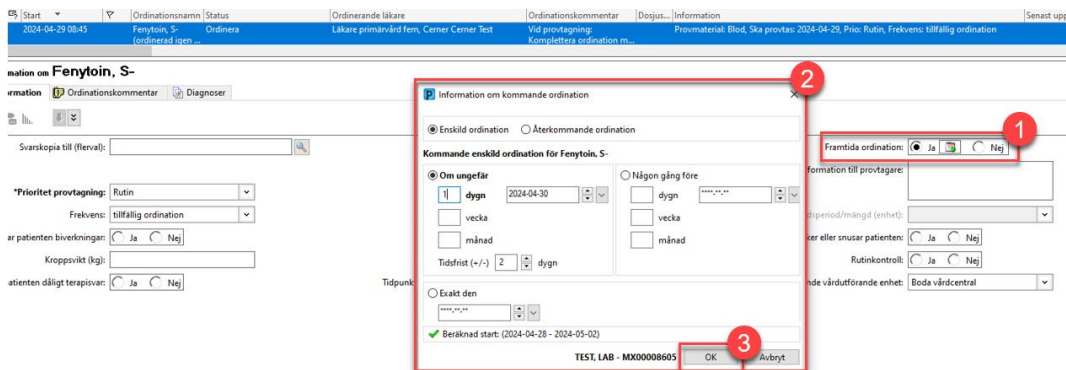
| Start | | Ordinationsnamn | Status | Ordinerande läkare | Ordinationskommentar | Dosjus... | Information | Senast upp |
|---|---|---|---|---|---|---|---|---|
| 2024-04-29 08:45 | | Fenytoin, S- (ordinerad igen ... | Ordinera | Läkare primärvård fem, Cerner Cerner Test | Vid provtagning: Komplettera ordination m... | | Provmaterial: Blod, Ska provtas: 2024-04-29, Prio: Rutin, Frekvens: tillfällig ordination | |

mation om Fenytoin, S-

rmation | Ordinationskommentar | Diagnoser

Svarskopia till (flerval):

*Prioritet provtagning: Rutin

Frekvens: tillfällig ordination

ar patienten biverkningar: Ja Nej

Kroppsvikt (kg):

atienten dåligt terapisvar: Ja Nej

Tidpunk

Framtida ordination: Ja Nej

formation till provtagare:

diperiod/mängd (enhet):

ker eller snusar patienten: Ja Nej

Rutinkontroll: Ja Nej

nde vårdutförande enhet: Boda vårdcentral

Information om kommande ordination

Enskild ordination   Återkommande ordination

Kommande enskild ordination för Fenytoin, S-

Om ungefär
1 dygn 2024-04-30
vecka
månad
Tidsfrist (+/-) 2 dygn

Någon gång före
dygn ****-**-**
vecka
månad

Exakt den
****-**-**

Beräknad start: (2024-04-28 - 2024-05-02)

TEST, LAB - MX00008605 OK Avbryt

1
2
3